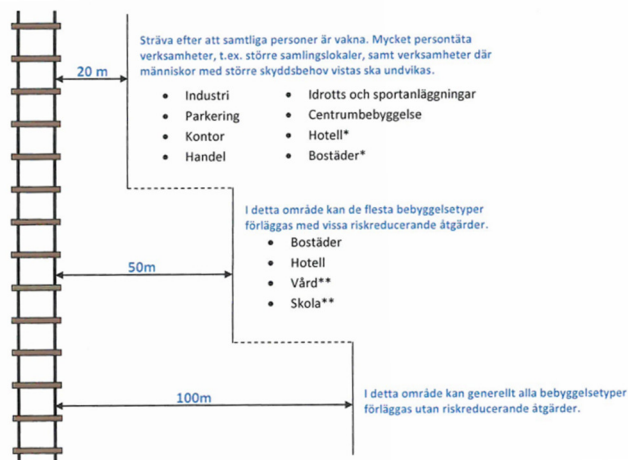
20 m

Sträva efter att samtliga personer är vakna. Mycket persontäta verksamheter, t.ex. större samlingslokaler, samt verksamheter där människor med större skyddsbehov vistas ska undvikas.

- Industri
- Parkering
- Kontor
- Handel

- Idrotts och sportanläggningar
- Centrumbebyggelse
- Hotell*
- Bostäder*

50m

I detta område kan de flesta bebyggelsetyper förläggas med vissa riskreducerande åtgärder.

- Bostäder
- Hotell
- Vård**
- Skola**

100m

I detta område kan generellt alla bebyggelsetyper förläggas utan riskreducerande åtgärder.